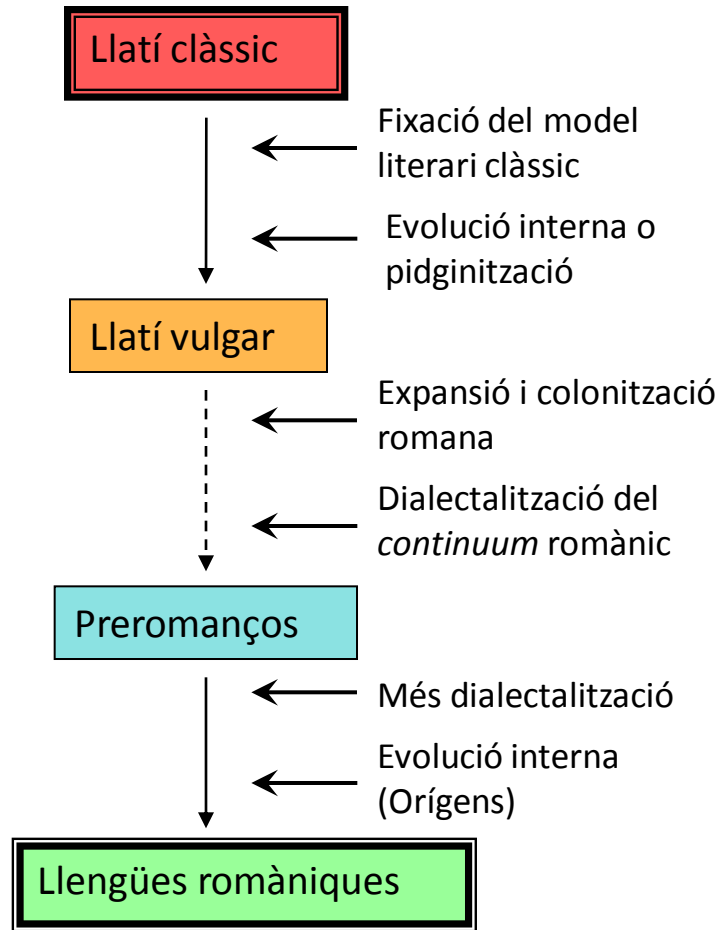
Llatí clàssic

Fixació del model literari clàssic

Evolució interna o pidginització

Llatí vulgar

Expansió i colonització romana

Dialectalització del *continuum* romànic

Preromanços

Més dialectalització

Evolució interna (Orígens)

Llengües romàniques